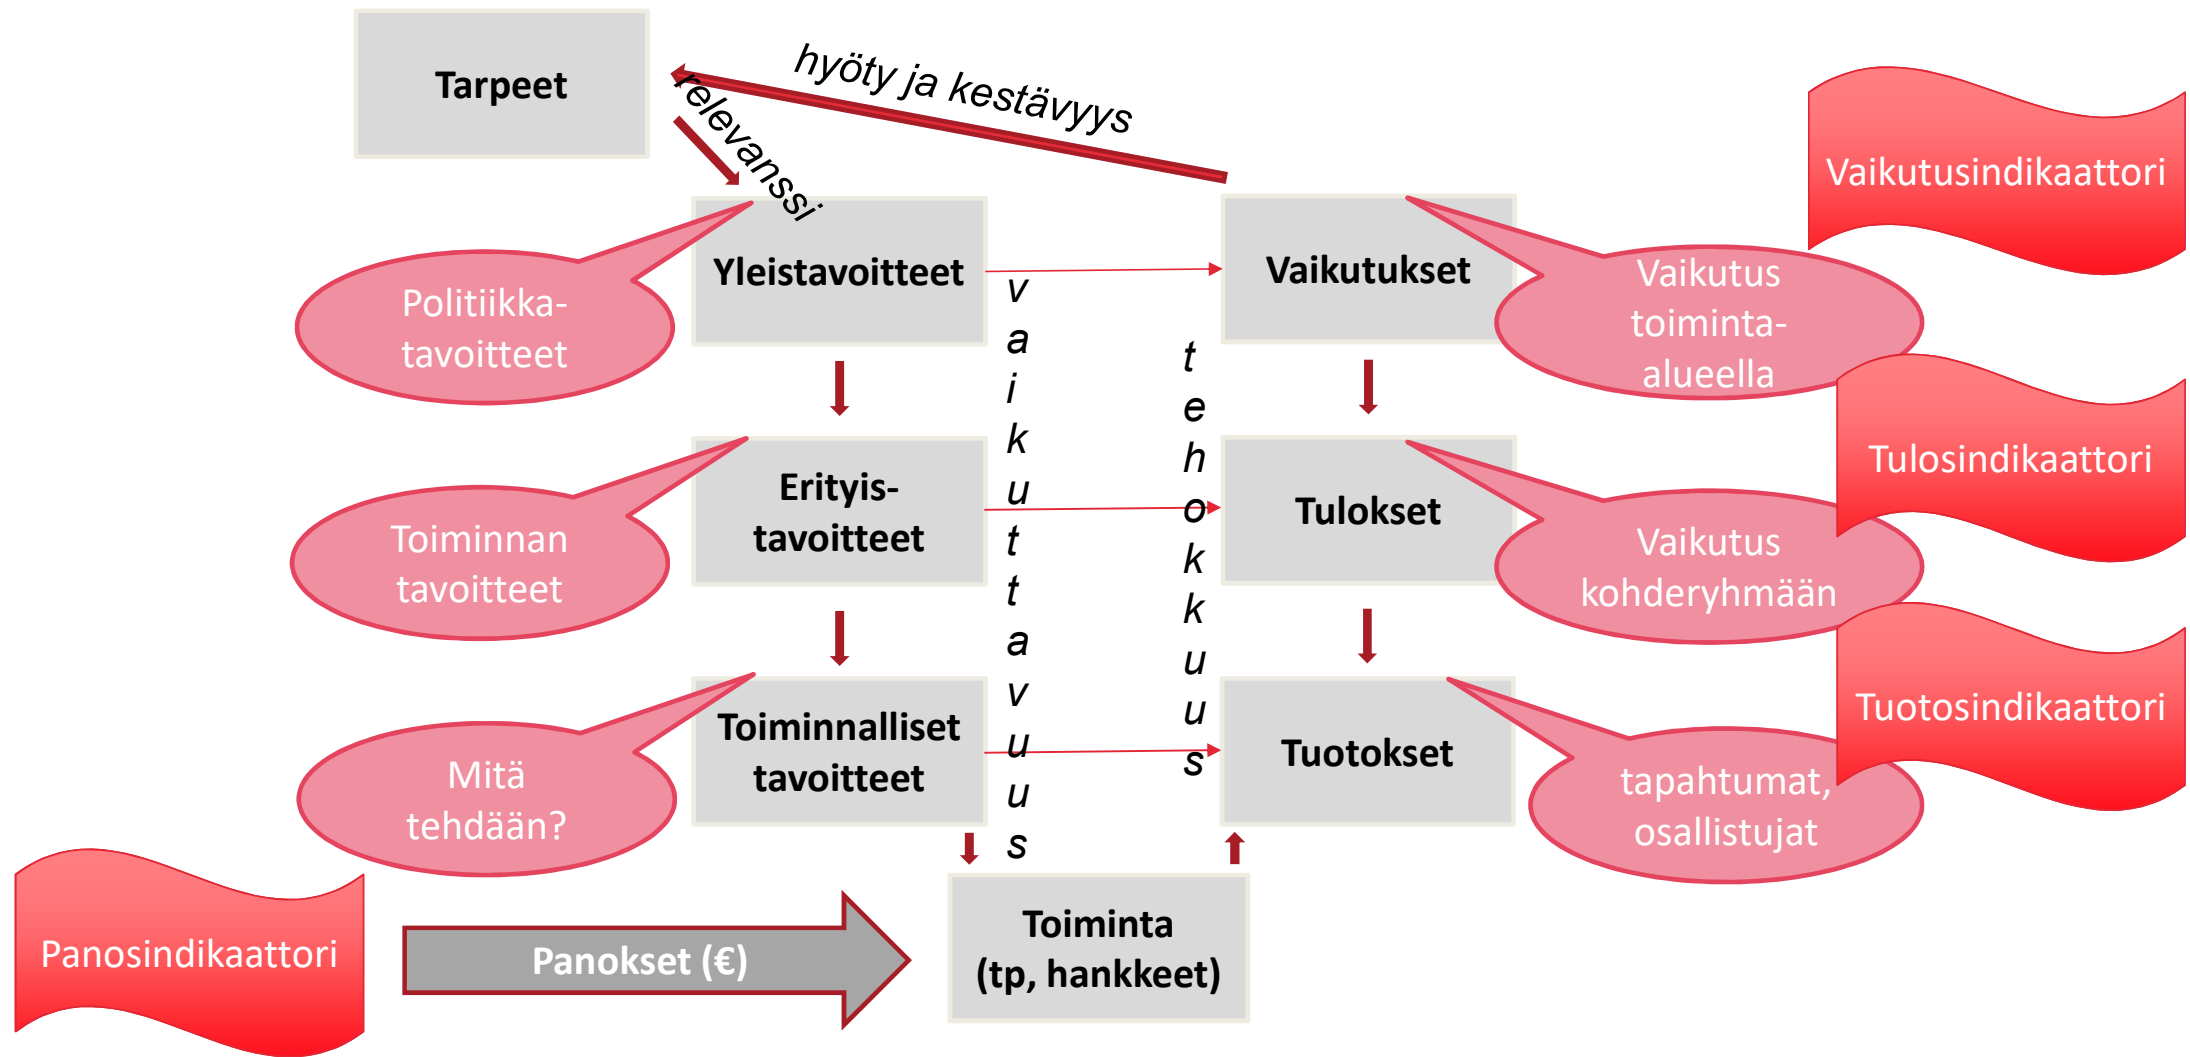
Tarpeet

relevanssi

hyöty ja kestävyys

Vaikutusindikaattori

Politiikka-tavoitteet

Yleistavoitteet

vaikuttavuus

tehokkuus

Vaikutukset

Vaikutus toiminta-alueella

Tulosindikaattori

Toiminnan tavoitteet

Erityis-tavoitteet

Tulokset

Vaikutus kohderyhmään

Tuotosindikaattori

Mitä tehdään?

Toiminnalliset tavoitteet

Tuotokset

tapahtumat, osallistujat

Panosindikaattori

Panokset (€)

Toiminta (tp, hankkeet)